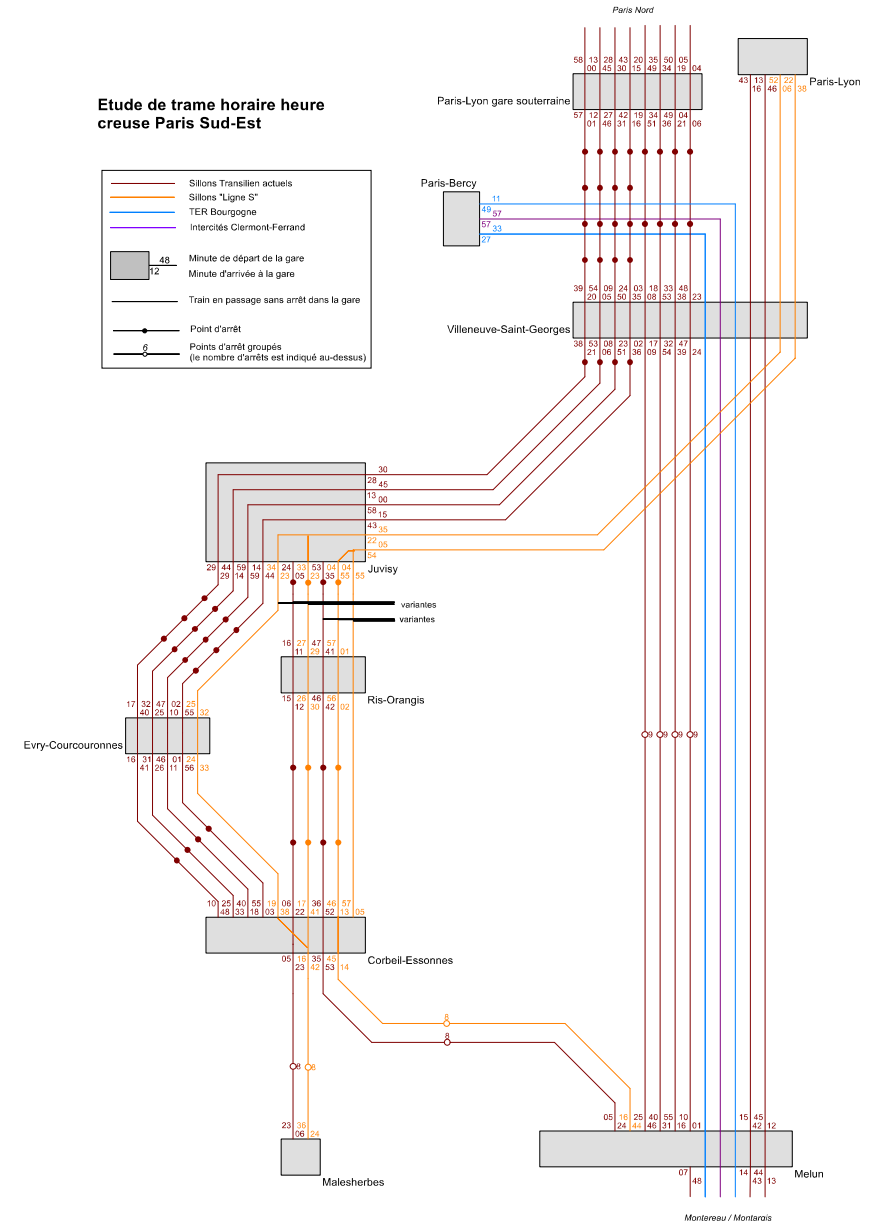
Paris Nord

Etude de trame horaire heure creuse Paris Sud-Est

Sillons Transilien actuels
Sillons "Ligne S"
TER Bourgogne
Intercités Clermont-Ferrand

48
12
Minute de départ de la gare
Minute d'arrivée à la gare

Train en passage sans arrêt dans la gare

Point d'arrêt

6
Points d'arrêt groupés (le nombre d'arrêts est indiqué au-dessus)

Paris-Lyon gare souterraine
58 13 28 43 20 35 50 05
00 45 30 15 49 34 19 04
57 12 27 42 19 34 49 04
01 46 31 16 51 36 21 06

Paris-Lyon
43 13 52 22
16 46 08 38

Paris-Bercy
11
49 57
57 33
27

Villeneuve-Saint-Georges
39 54 09 24 03 18 33 48
20 05 50 35 08 53 38 23
38 53 08 23 02 17 32 47
21 06 51 36 09 54 39 24

Juvisy
30
28 45
13 00
58 15
43 35
22 05
54
29 44 59 14 34 24 33 53 04 04
29 14 59 44 23 05 23 35 55 55

variantes
variantes

Ris-Orangis
16 27 47 57
11 29 41 01
15 26 46 56
12 30 42 02

Evry-Courcouronnes
17 32 47 02 25
40 25 10 55 32
16 31 46 01 24
41 26 11 56 33

9 9 9 9

Corbeil-Essonnes
10 25 40 55 19 06 17 36 46 57
48 33 18 03 38 22 41 52 13 05
05 16 35 45
23 42 53 14

8
8

8 8

Malesherbes
23 36
06 24

Melun
05 16 25 40 55 10 15 45
24 44 46 31 16 01 42 12
07 14 44
48 43 13

Montereau / Montargis